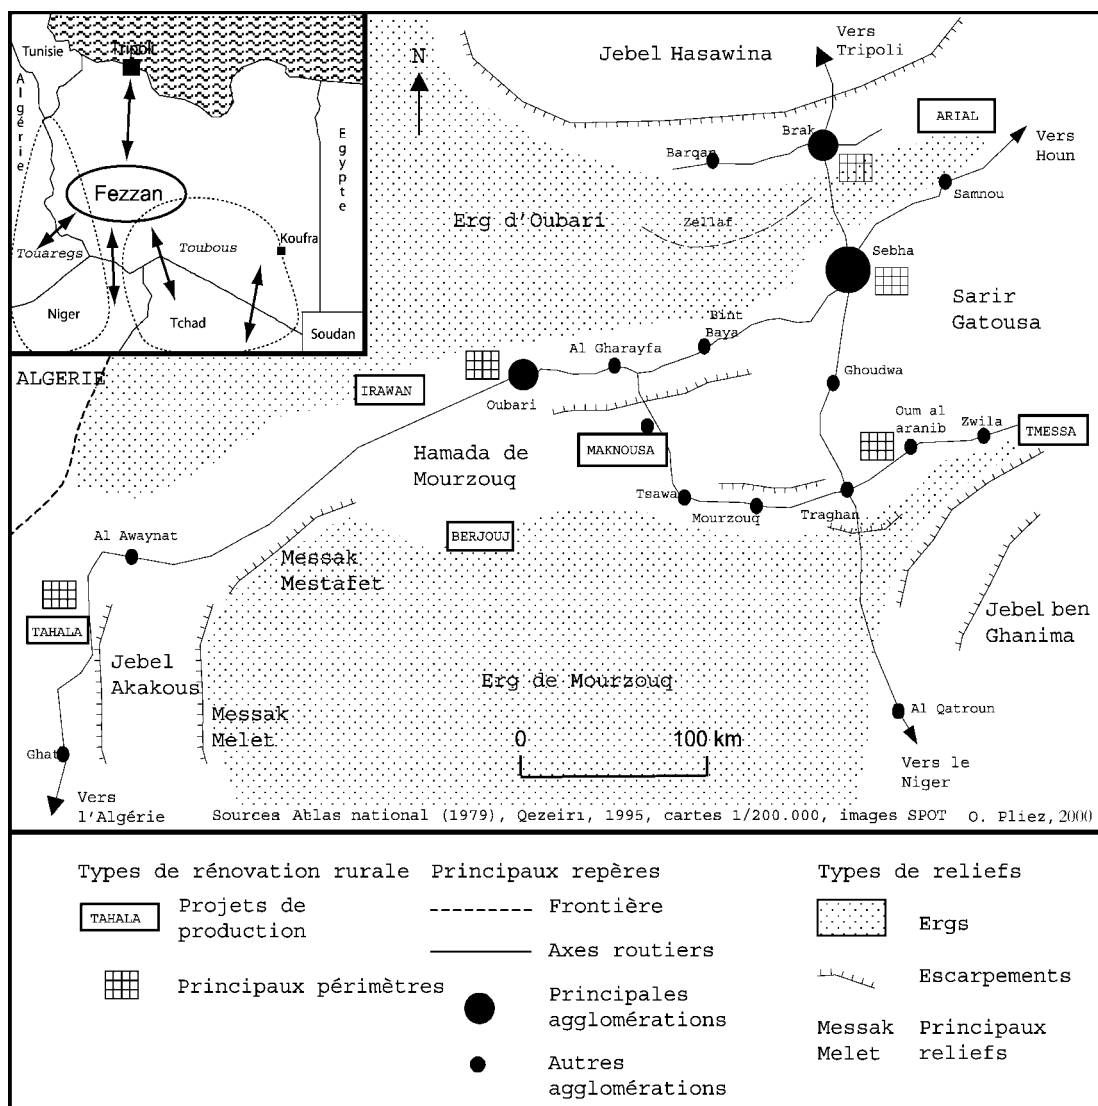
Tunisie
Tripoli
Algérie
Egypte
Fezzan
Touaregs
Toubous
Koufra
Niger
Tchad
Soudan

N
Jebel Hasawina
Vers Tripoli
ARIAL
Brak
Barqan
Vers Houn
Samnou
Erg d'Oubari
Zellaf
Sebha
Sarir Gatousa
Bint Baya
Al Gharayfa
Oubari
ALGERIE
IRAWAN
Ghoudwa
Oum al aranib
Zwila
TMESSA
MAKNOUSA
Hamada de Mourzouq
Tsawa
Mourzouq
Traghan
BERJOUJ
Al Awaynat
Messak Mestafet
TAHALA
Jebel Akakous
Jebel ben Ghanima
Erg de Mourzouq
Messak Melet
0
100 km
Al Qatroun
Ghat
Vers l'Algérie
Vers le Niger
Sources Atlas national (1979), Qezeiri, 1995, cartes 1/200.000, images SPOT
O. Pliez, 2000

Types de rénovation rurale
TAHALA Projets de production
Principaux périmètres
Principaux repères
Frontière
Axes routiers
Principales agglomérations
Autres agglomérations
Types de reliefs
Ergs
Escarpements
Messak Melet Principaux reliefs